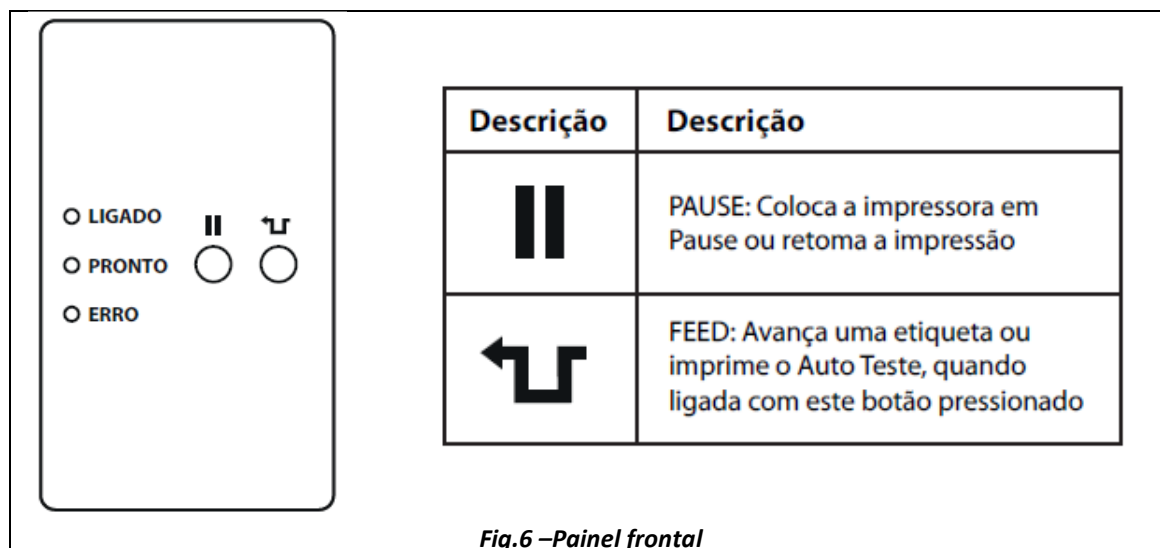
LIGADO
PRONTO
ERRO

| Descrição | Descrição |
|---|---|
| II | PAUSE: Coloca a impressora em Pause ou retoma a impressão |
| | FEED: Avança uma etiqueta ou imprime o Auto Teste, quando ligada com este botão pressionado |

Fig.6 –Painel frontal